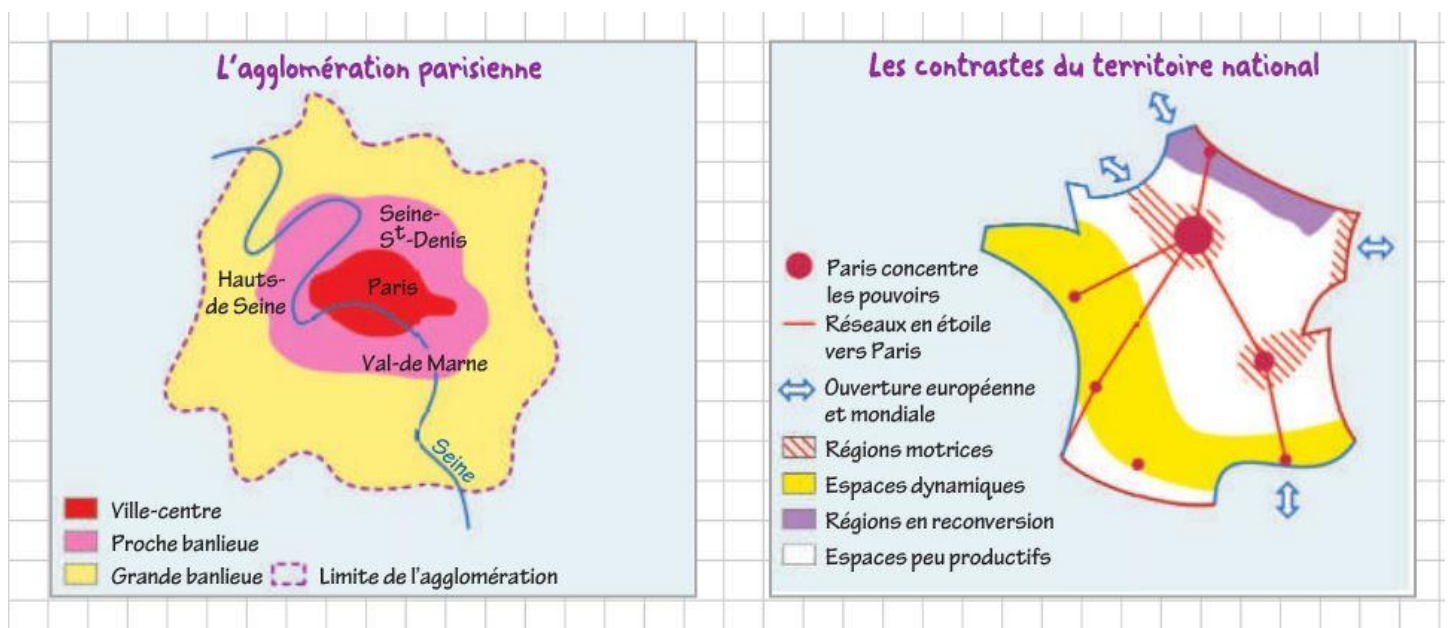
L'agglomération parisienne

Seine-St-Denis

Hauts-de Seine

Paris

Val-de Marne

Seine

Ville-centre

Proche banlieue

Grande banlieue

Limite de l'agglomération

Les contrastes du territoire national

Paris concentre les pouvoirs

Réseaux en étoile vers Paris

Ouverture européenne et mondiale

Régions motrices

Espaces dynamiques

Régions en reconversion

Espaces peu productifs